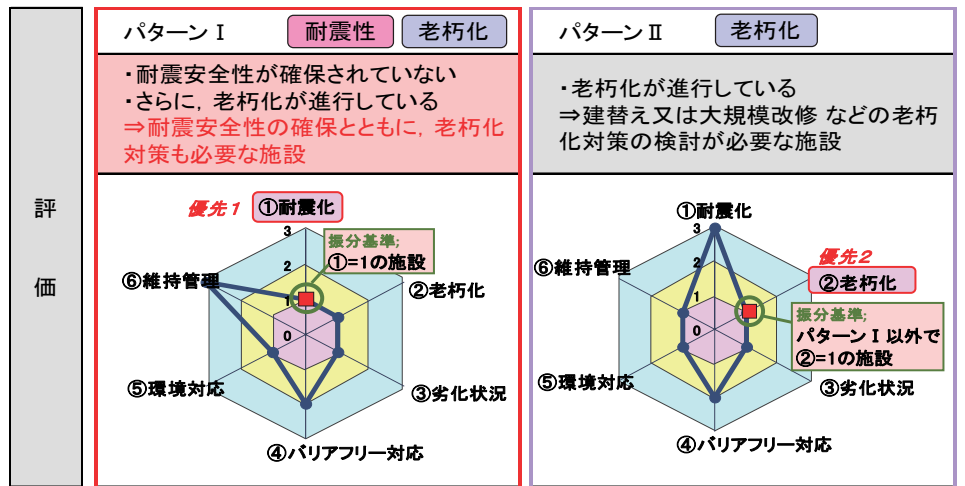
評

価

パターンⅠ 耐震性 老朽化

・耐震安全性が確保されていない
・さらに，老朽化が進行している
⇒耐震安全性の確保とともに，老朽化対策も必要な施設

優先１ ①耐震化

振分基準;
①=1の施設

3
2
1
0

⑥維持管理
②老朽化
⑤環境対応
③劣化状況
④バリアフリー対応

パターンⅡ 老朽化

・老朽化が進行している
⇒建替え又は大規模改修 などの老朽化対策の検討が必要な施設

①耐震化

優先２
②老朽化

振分基準;
パターンⅠ以外で
②=1の施設

3
2
1
0

⑥維持管理
⑤環境対応
③劣化状況
④バリアフリー対応